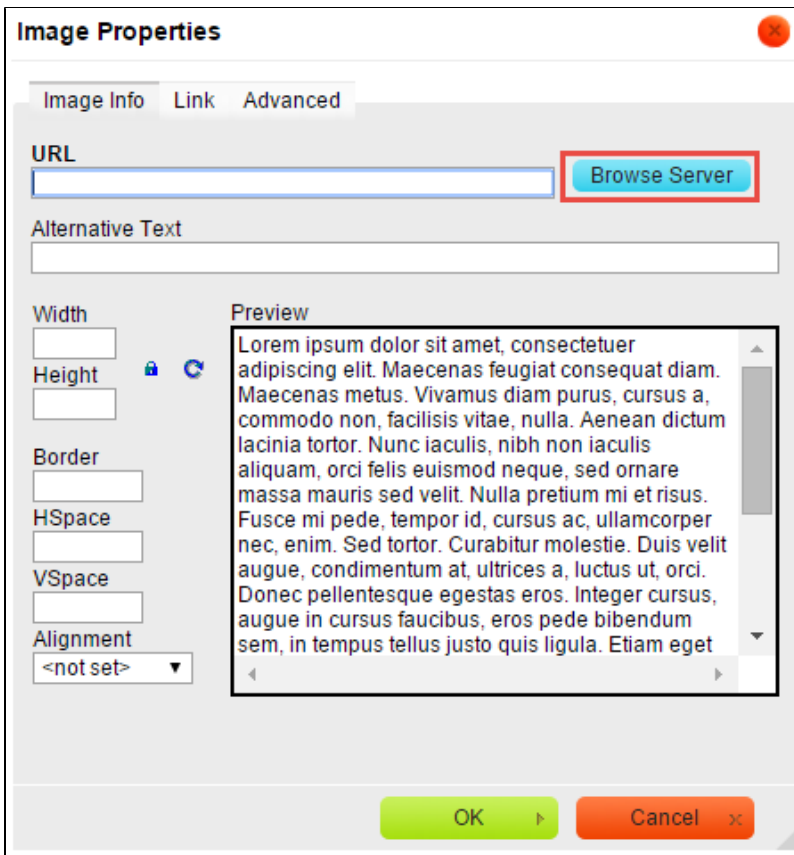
Image Properties

Image Info Link Advanced

URL

Browse Server

Alternative Text

Width

Height

Border

HSpace

VSpace

Alignment

<not set>

Preview

Lorem ipsum dolor sit amet, consectetuer adipiscing elit. Maecenas feugiat consequat diam. Maecenas metus. Vivamus diam purus, cursus a, commodo non, facilisis vitae, nulla. Aenean dictum lacinia tortor. Nunc iaculis, nibh non iaculis aliquam, orci felis euismod neque, sed ornare massa mauris sed velit. Nulla pretium mi et risus. Fusce mi pede, tempor id, cursus ac, ullamcorper nec, enim. Sed tortor. Curabitur molestie. Duis velit augue, condimentum at, ultrices a, luctus ut, orci. Donec pellentesque egestas eros. Integer cursus, augue in cursus faucibus, eros pede bibendum sem, in tempus tellus justo quis ligula. Etiam eget

OK

Cancel